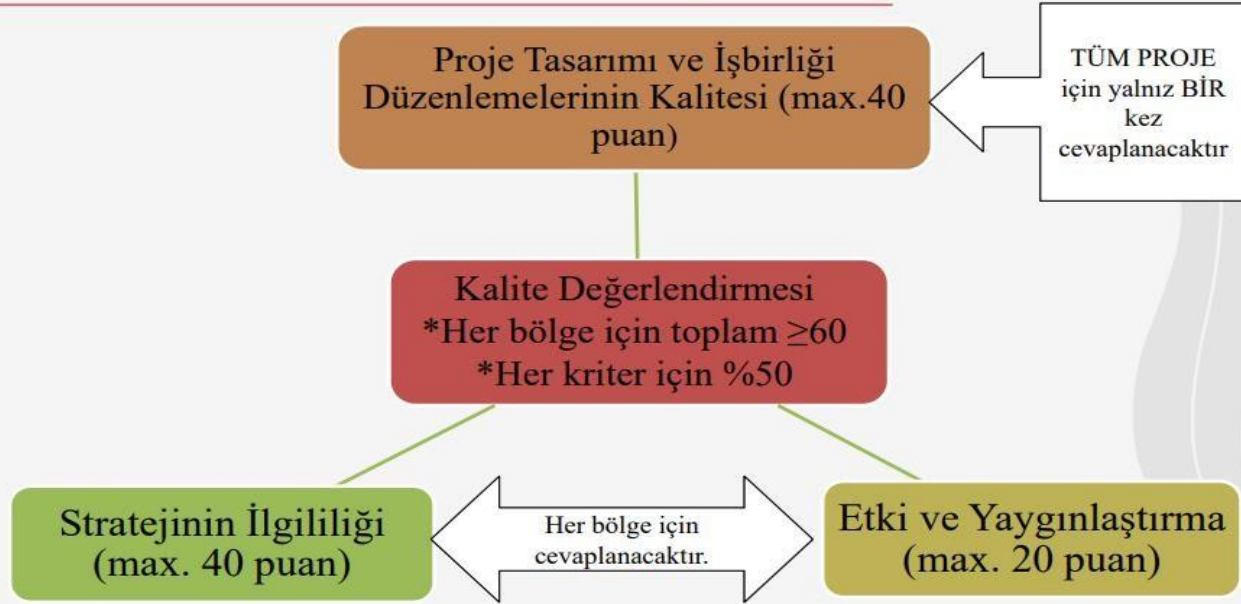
Proje Tasarımı ve İşbirliği Düzenlemelerinin Kalitesi (max.40 puan)

TÜM PROJE için yalnız BİR kez cevaplanacaktır

Kalite Değerlendirmesi
*Her bölge için toplam ≥60
*Her kriter için %50

Stratejinin İlgililiği (max. 40 puan)

Her bölge için cevaplanacaktır.

Etki ve Yaygınlaştırma (max. 20 puan)